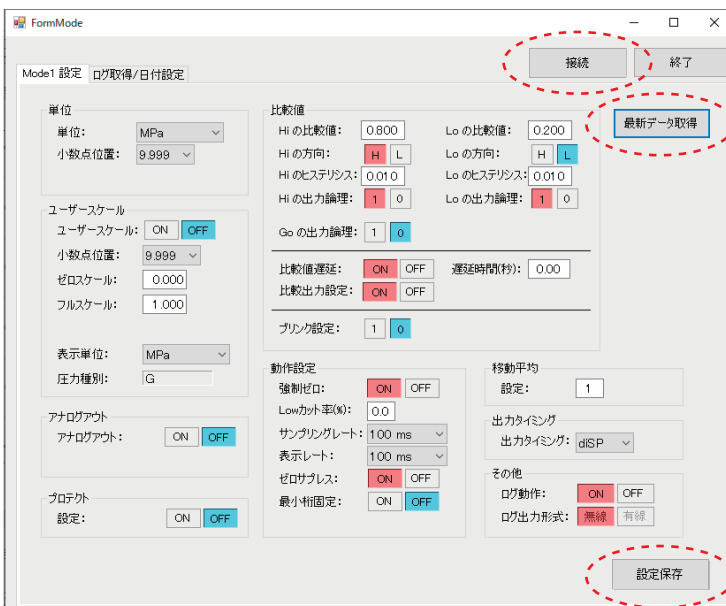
FormMode

接続

終了

Mode1 設定　ログ取得/日付設定

最新データ取得

単位
単位:　MPa
小数点位置:　9.999

ユーザースケール
ユーザースケール:　ON　OFF
小数点位置:　9.999
ゼロスケール:　0.000
フルスケール:　1.000

表示単位:　MPa
圧力種別:　G

アナログアウト
アナログアウト:　ON　OFF

プロテクト
設定:　ON　OFF

比較値
Hi の比較値:　0.800
Hi の方向:　H　L
Hi のヒステリシス:　0.010
Hi の出力論理:　1　0
Lo の比較値:　0.200
Lo の方向:　H　L
Lo のヒステリシス:　0.010
Lo の出力論理:　1　0
Go の出力論理:　1　0

比較値遅延:　ON　OFF
遅延時間(秒):　0.00
比較出力設定:　ON　OFF

ブリンク設定:　1　0

動作設定
強制ゼロ:　ON　OFF
Lowカット率(%):　0.0
サンプリングレート:　100 ms
表示レート:　100 ms
ゼロサプレス:　ON　OFF
最小桁固定:　ON　OFF

移動平均
設定:　1

出力タイミング
出力タイミング:　dISP

その他
ログ動作:　ON　OFF
ログ出力形式:　無線　有線

設定保存